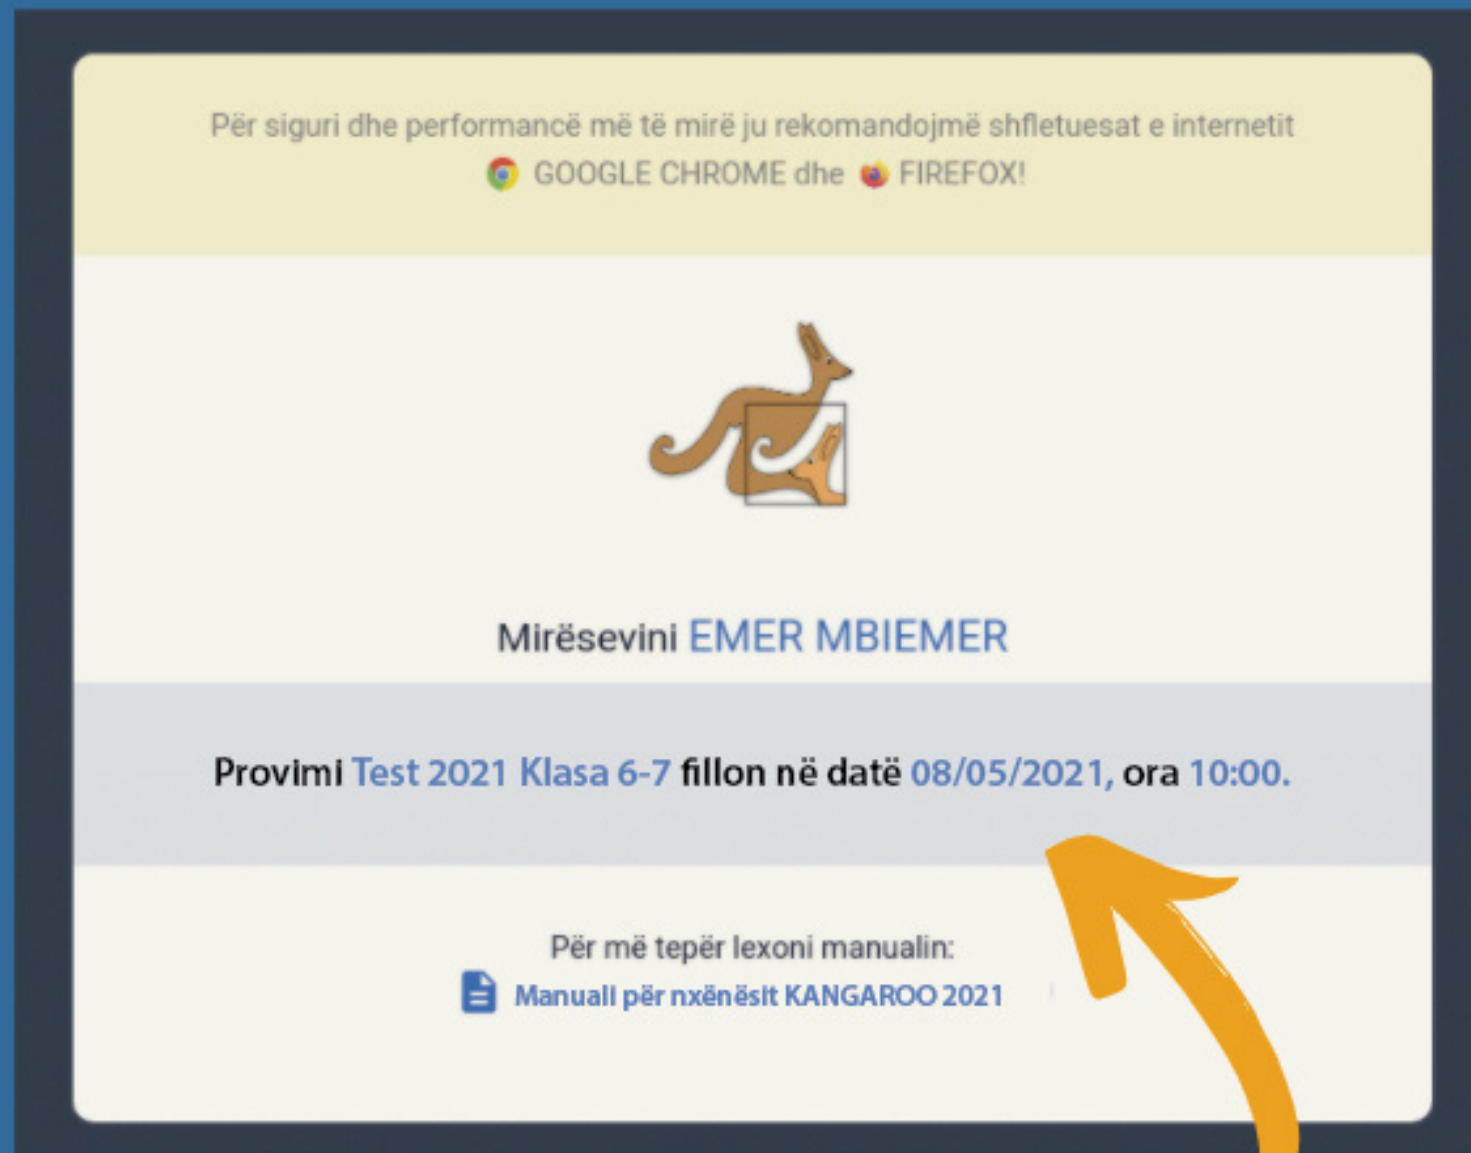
Për siguri dhe performancë më të mirë ju rekomandojmë shfletuesat e internetit GOOGLE CHROME dhe FIREFOX!

Mirësevini EMER MBIEMER

Provimi Test 2021 Klasa 6-7 fillon në datë 08/05/2021, ora 10:00.

Për më tepër lexoni manualin:
Manuali për nxënësit KANGAROO 2021